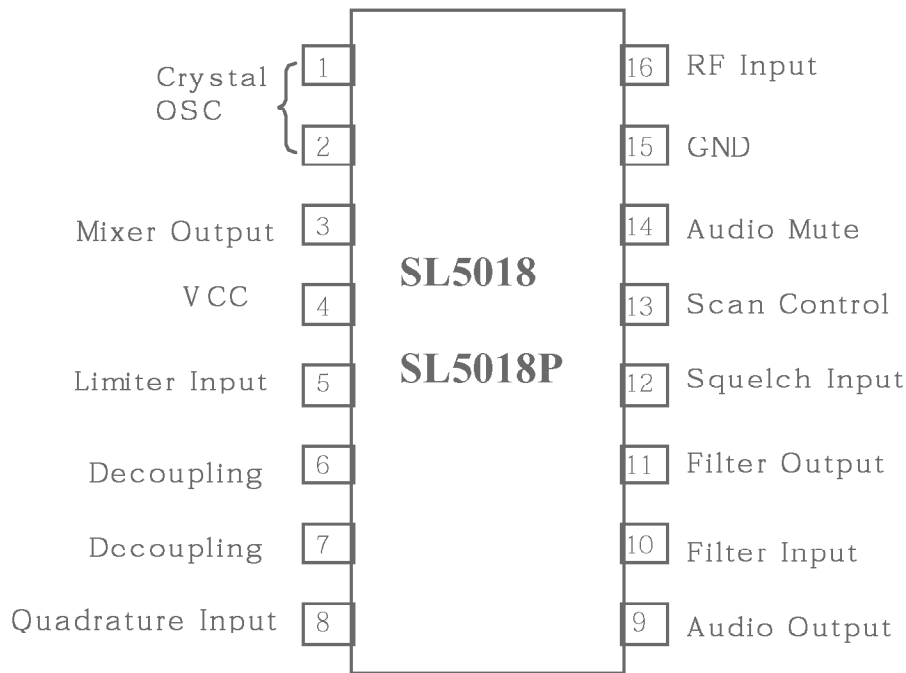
Crystal OSC
1
2
Mixer Output 3
VCC 4
Limiter Input 5
Decoupling 6
Dccoupling 7
Quadrature Input 8

SL5018
SL5018P

16 RF Input
15 GND
14 Audio Mute
13 Scan Control
12 Squelch Input
11 Filter Output
10 Filter Input
9 Audio Output